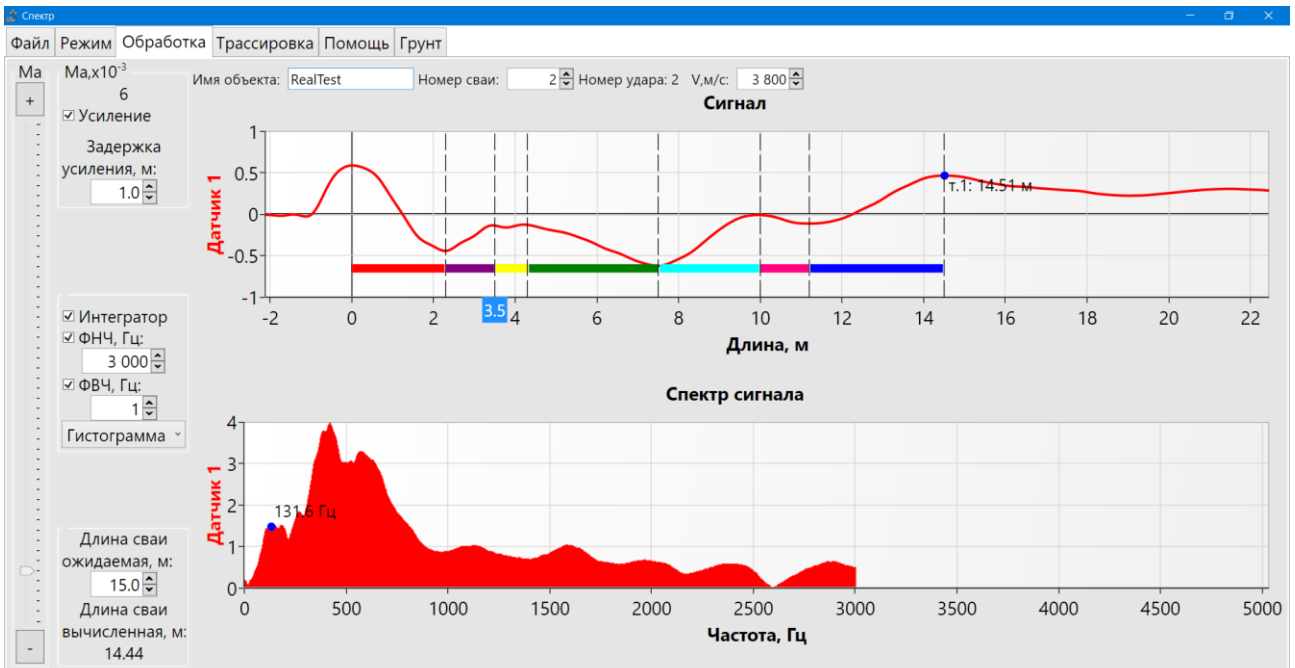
Спектр

Файл Режим Обработка Трассировка Помощь Грунт

Ма
+
-

Ма,x$10^{-3}$
6
☑ Усиление
Задержка усиления, м:
1.0

☑ Интегратор
☑ ФНЧ, Гц:
3 000
☑ ФВЧ, Гц:
1
Гистограмма

Длина сваи ожидаемая, м:
15.0
Длина сваи вычисленная, м:
14.44

Имя объекта: RealTest Номер сваи: 2 Номер удара: 2 V,м/с: 3 800

Сигнал

Датчик 1
1
0.5
0
-0.5
-1
т.1: 14.51 м
-2 0 2 3.5 4 6 8 10 12 14 16 18 20 22
Длина, м

Спектр сигнала

Датчик 1
4
3
2
1
0
131.6 Гц
0 500 1000 1500 2000 2500 3000 3500 4000 4500 5000
Частота, Гц